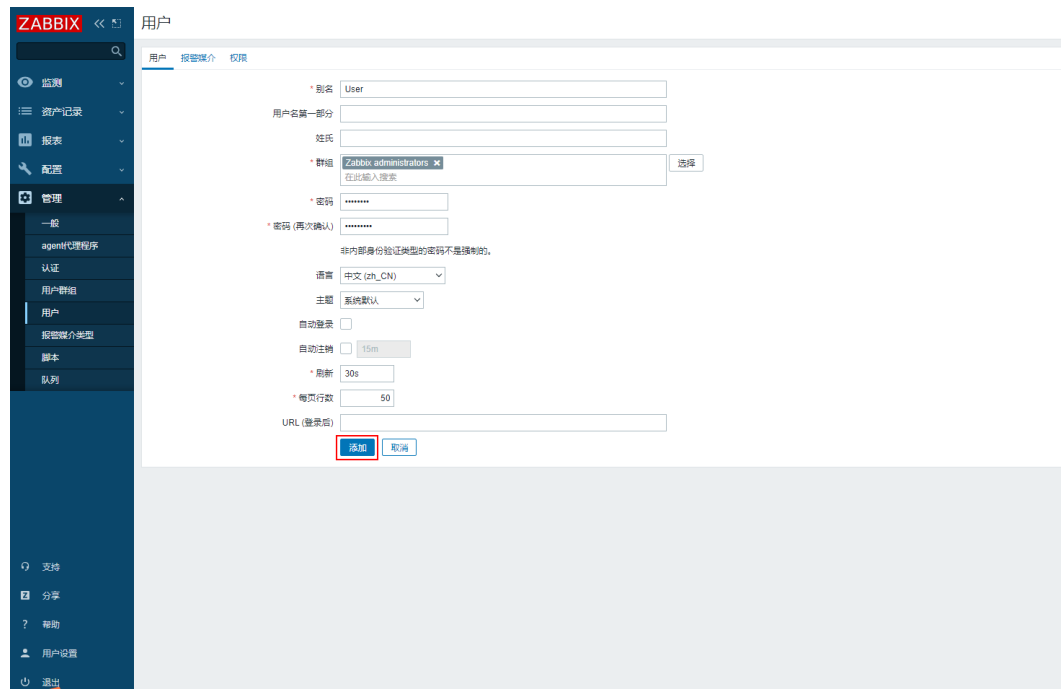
ZABBIX

监测
资产记录
报表
配置
管理
一般
agent代理程序
认证
用户群组
用户
报警媒介类型
脚本
队列

支持
分享
帮助
用户设置
退出

用户

用户 报警媒介 权限

* 别名 User
用户名第一部分
姓氏
* 群组 Zabbix administrators ✕ 选择
在此输入搜索
* 密码 ••••••••
* 密码 (再次确认) •••••••••
非内部身份验证类型的密码不是强制的。
语言 中文 (zh_CN)
主题 系统默认
自动登录
自动注销 15m
* 刷新 30s
* 每页行数 50
URL (登录后)
添加 取消